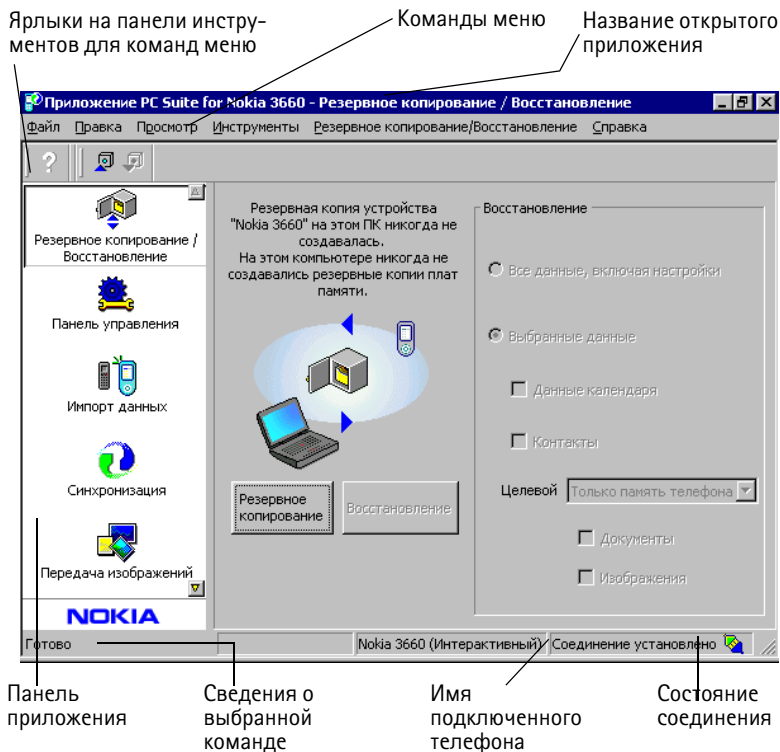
Ярлыки на панели инструментов для команд меню

Команды меню

Название открытого приложения

Приложение PC Suite for Nokia 3660 - Резервное копирование / Восстановление

Файл Правка Просмотр Инструменты Резервное копирование/Восстановление Справка

Резервное копирование / Восстановление

Панель управления

Импорт данных

Синхронизация

Передача изображений

NOKIA

Резервная копия устройства "Nokia 3660" на этом ПК никогда не создавалась. На этом компьютере никогда не создавались резервные копии плат памяти.

Резервное копирование

Восстановление

Восстановление

Все данные, включая настройки

Выбранные данные

Данные календаря

Контакты

Целевой Только память телефона

Документы

Изображения

Готово

Nokia 3660 (Интерактивный)

Соединение установлено

Панель приложения

Сведения о выбранной команде

Имя подключенного телефона

Состояние соединения